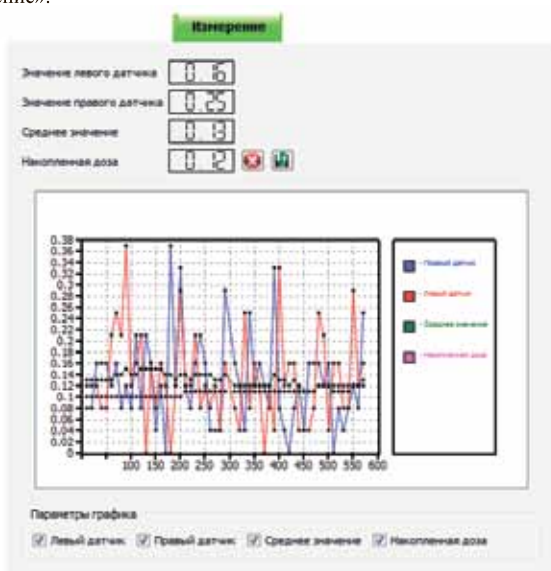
ние».

Измерение

Значение левого датчика 0.6
Значение правого датчика 0.25
Среднее значение 0.3
Накопленная доза 0.2

0.38
0.36
0.34
0.32
0.3
0.28
0.26
0.24
0.22
0.2
0.18
0.16
0.14
0.12
0.1
0.08
0.06
0.04
0.02
0

100 150 200 250 300 350 400 450 500 550 600

Левый датчик
Левый датчик
Среднее значение
Накопленная доза

Параметры графика
Левый датчик Правый датчик Среднее значение Накопленная доза